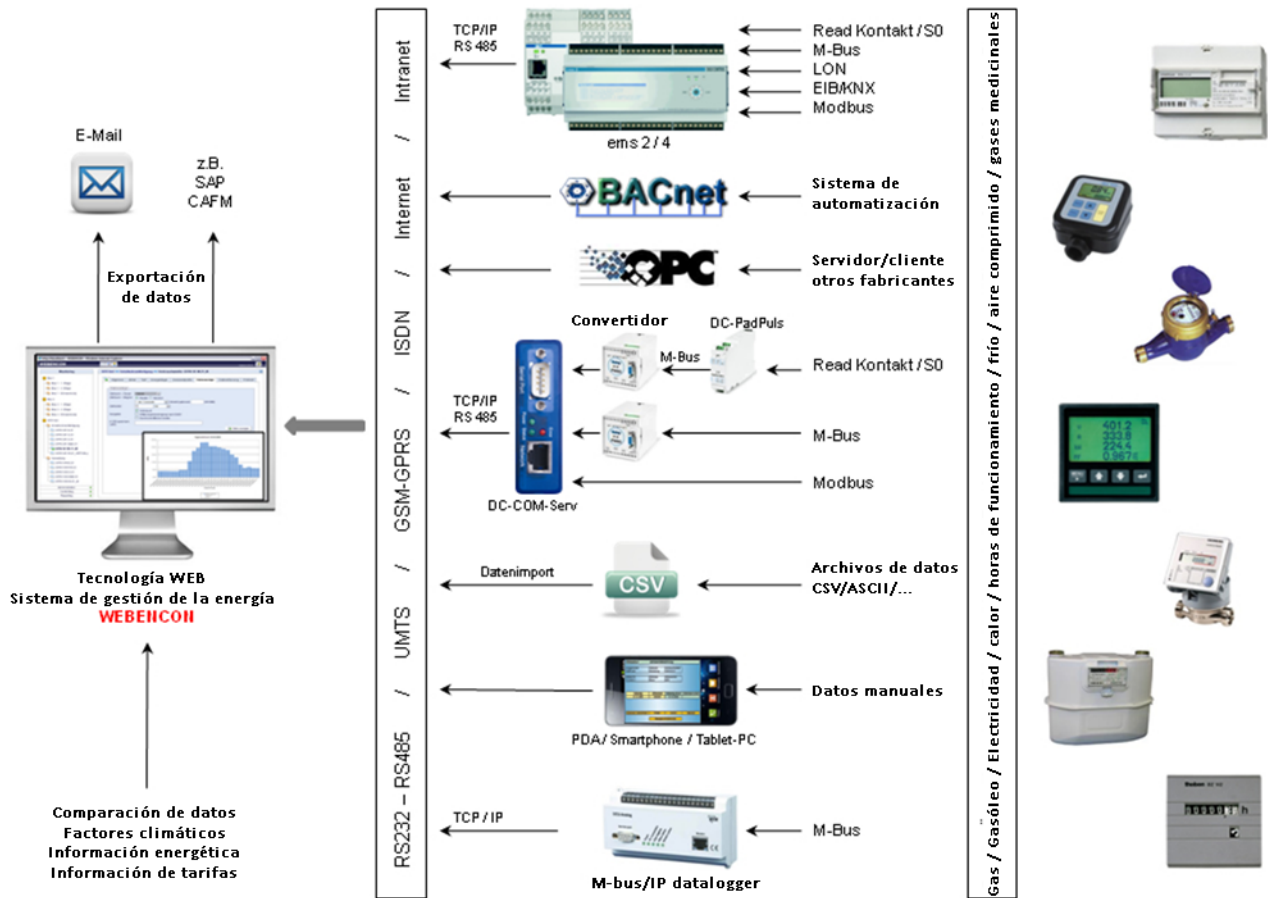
E-Mail

z.B.
SAP
CAFM

Exportación de datos

Tecnología WEB
Sistema de gestión de la energía
WEBENCON

Comparación de datos
Factores climáticos
Información energética
Información de tarifas

Intranet / Internet / ISDN / GSM-GPRS / UMTS / RS232 – RS485

TCP/IP
RS 485

ems 2 / 4

Read Kontakt / S0
M-Bus
LON
EIB/KNX
Modbus

BACnet

Sistema de automatización

OPC

Servidor/cliente otros fabricantes

Convertidor

DC-PadPuls

M-Bus

Read Kontakt / S0

TCP/IP
RS 485

M-Bus

Modbus

DC-COM-Serv

Datenimport

CSV

Archivos de datos CSV/ASCII/...

Datos manuales

PDA/ Smartphone / Tablet-PC

TCP / IP

M-Bus

M-bus/IP datalogger

Gas / Gasóleo / Electricidad / calor / horas de funcionamiento / frío / aire comprimido / gases medicinales